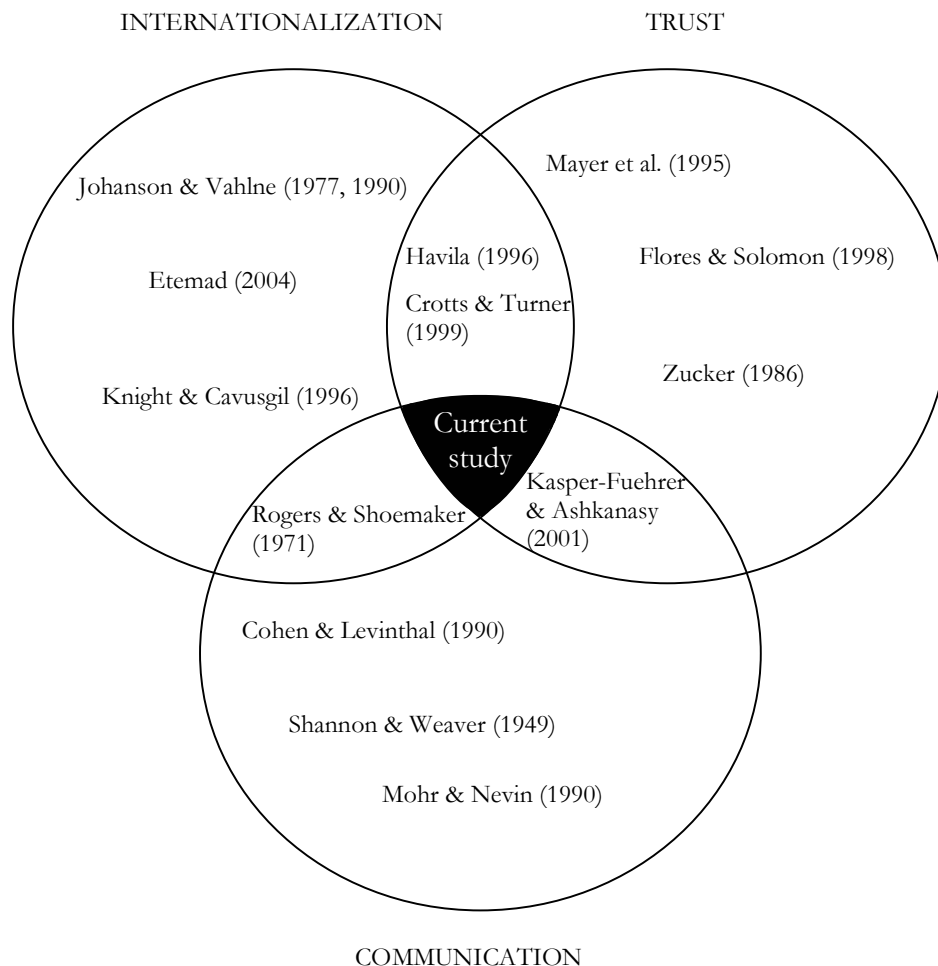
INTERNATIONALIZATION

TRUST

Johanson & Vahlne (1977, 1990)

Etemad (2004)

Knight & Cavusgil (1996)

Mayer et al. (1995)

Flores & Solomon (1998)

Zucker (1986)

Havila (1996)

Crotts & Turner (1999)

Current study

Rogers & Shoemaker (1971)

Kasper-Fuehrer & Ashkanasy (2001)

Cohen & Levinthal (1990)

Shannon & Weaver (1949)

Mohr & Nevin (1990)

COMMUNICATION